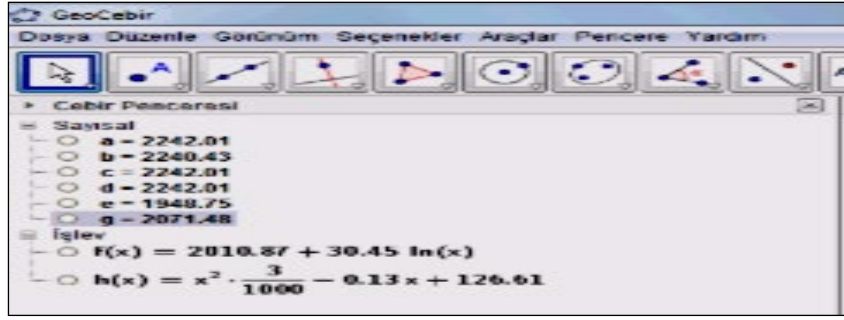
GeoCebir

Dosya Düzenle Görünüm Seçenekler Araçlar Pencere Yardım

Cebir Penceresi

Sayısal
a = 2242.01
b = 2240.43
c = 2242.01
d = 2242.01
e = 1948.75
g = 2071.48

İşlev
$f(x) = 2010.87 + 30.45 \ln(x)$
$h(x) = x^2 \cdot \frac{3}{1000} - 0.13x + 126.61$